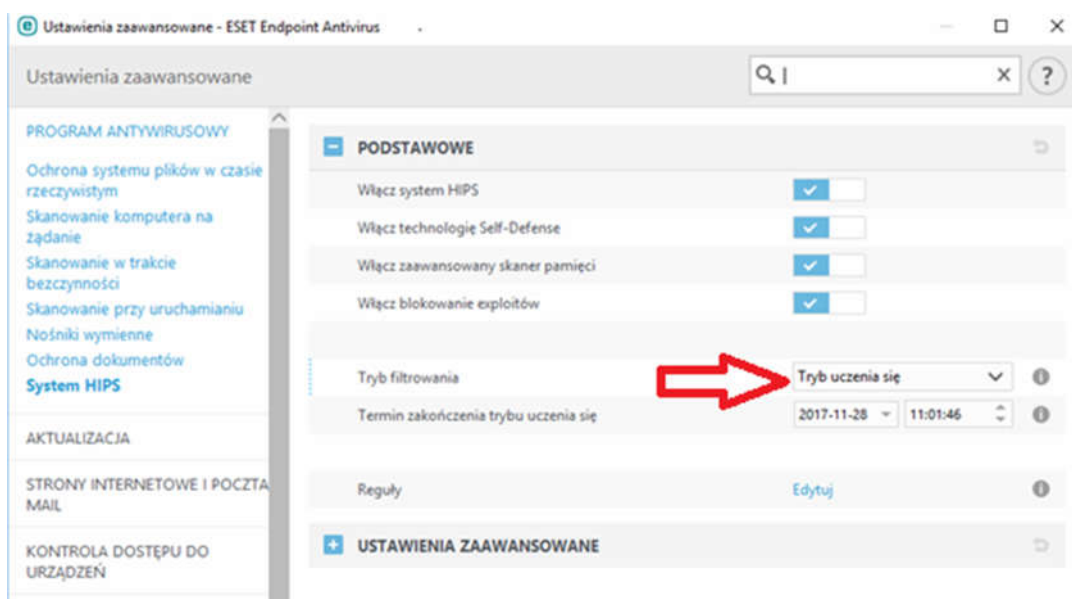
Ustawienia zaawansowane - ESET Endpoint Antivirus

Ustawienia zaawansowane

PROGRAM ANTYWIRUSOWY

Ochrona systemu plików w czasie rzeczywistym
Skanowanie komputera na żądanie
Skanowanie w trakcie bezczynności
Skanowanie przy uruchamianiu
Nośniki wymienne
Ochrona dokumentów
System HIPS

AKTUALIZACJA

STRONY INTERNETOWE I POCZTA MAIL

KONTROLA DOSTĘPU DO URZĄDZEŃ

PODSTAWOWE

Włącz system HIPS
Włącz technologię Self-Defense
Włącz zaawansowany skaner pamięci
Włącz blokowanie exploitów

Tryb filtrowania | Tryb uczenia się
Termin zakończenia trybu uczenia się | 2017-11-28 | 11:01:46

Reguły | Edytuj

USTAWIENIA ZAAWANSOWANE